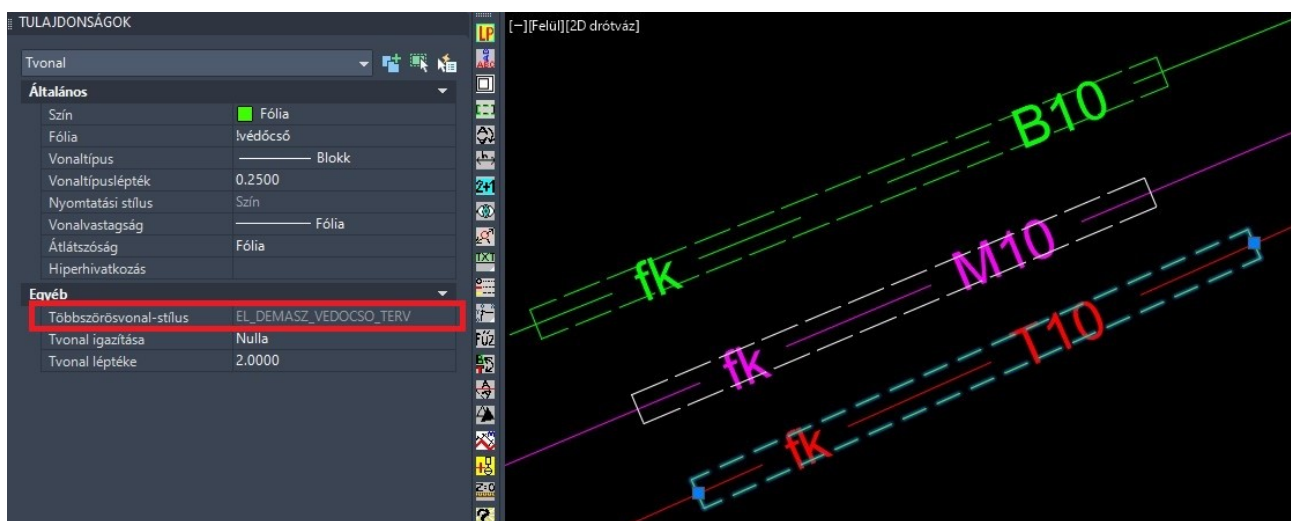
TULAJDONSÁGOK

Tvonal

Általános

| | |
|---|---|
| Szín | Fólia |
| Fólia | !védőcső |
| Vonaltípus | Blokk |
| Vonaltípuslépték | 0.2500 |
| Nyomtatási stílus | Szín |
| Vonalvastagság | Fólia |
| Átlátszóság | Fólia |
| Hiperhivatkozás | |

Egyéb

| | |
|---|---|
| Többszörösvonal-stílus | EL_DEMASZ_VEDOCSO_TERV |
| Tvonal igazítása | Nulla |
| Tvonal léptéke | 2.0000 |

LP

2+1

TXT

FÜZ

[−][Felül][2D drótváz]

B10

fk

M10

fk

T10

fk